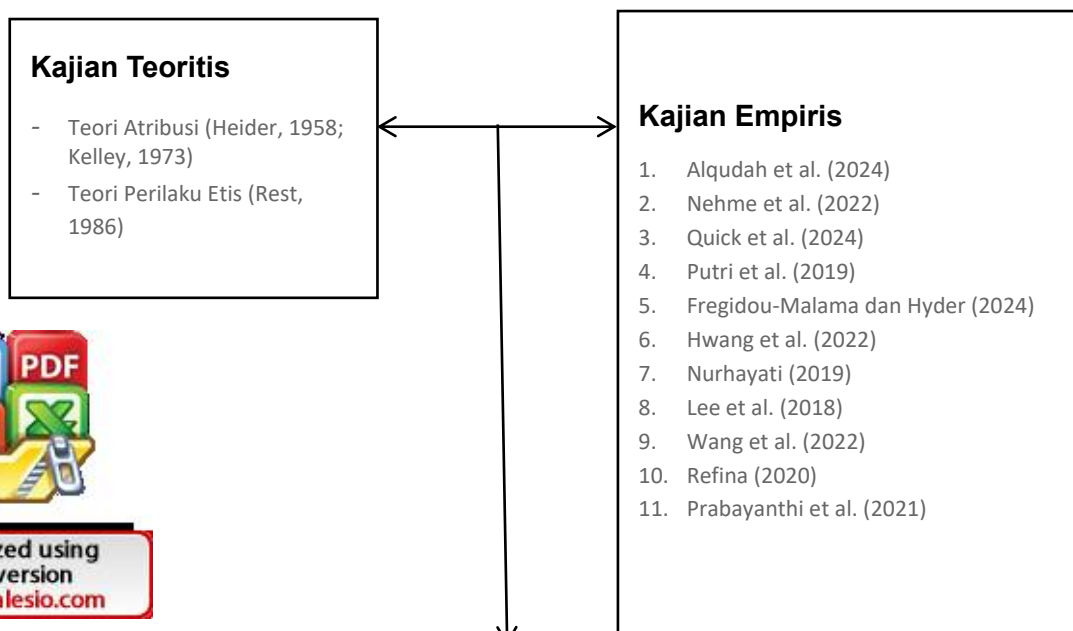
**Kajian Teoritis**

- Teori Atribusi (Heider, 1958; Kelley, 1973)
- Teori Perilaku Etis (Rest, 1986)

PDF

zed using
version
alesio.com

**Kajian Empiris**

1. Alqudah et al. (2024)
2. Nehme et al. (2022)
3. Quick et al. (2024)
4. Putri et al. (2019)
5. Fregidou-Malama dan Hyder (2024)
6. Hwang et al. (2022)
7. Nurhayati (2019)
8. Lee et al. (2018)
9. Wang et al. (2022)
10. Refina (2020)
11. Prabayanthi et al. (2021)